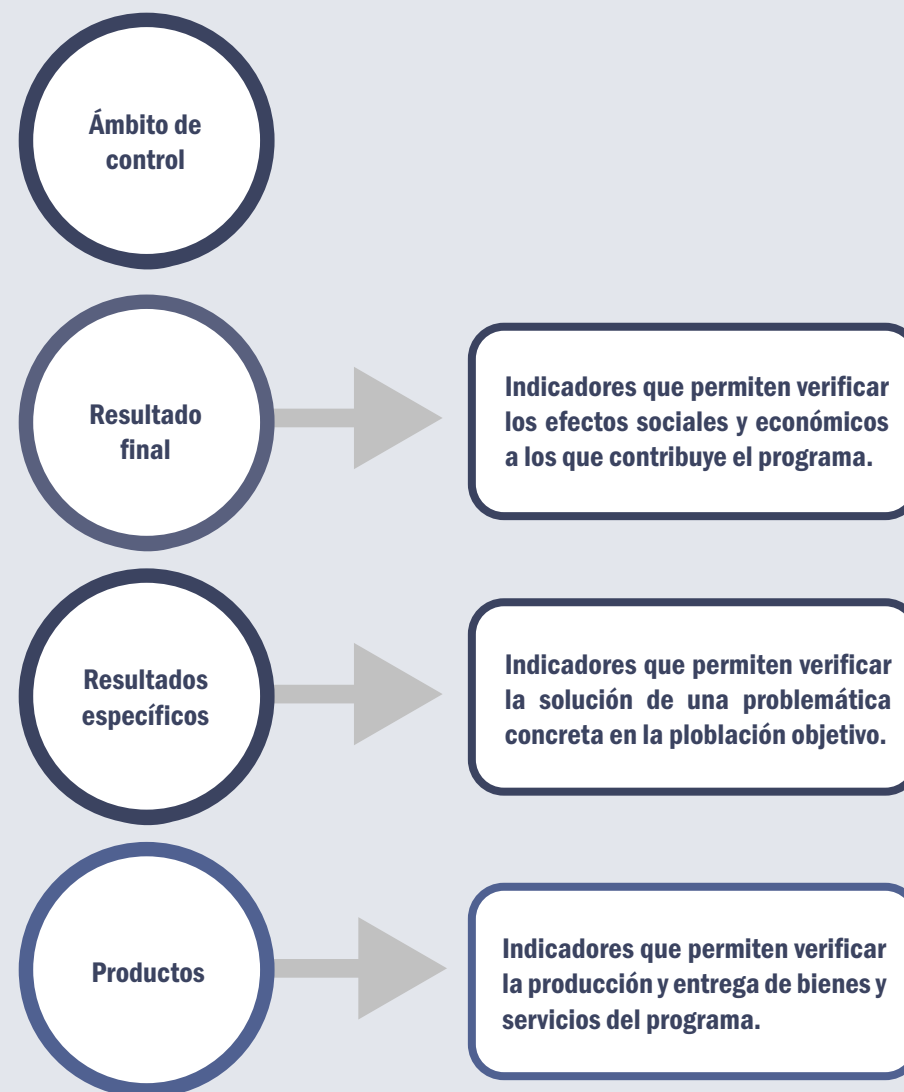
Ámbito de control

Resultado final

Indicadores que permiten verificar los efectos sociales y económicos a los que contribuye el programa.

Resultados específicos

Indicadores que permiten verificar la solución de una problemática concreta en la ploblación objetivo.

Productos

Indicadores que permiten verificar la producción y entrega de bienes y servicios del programa.